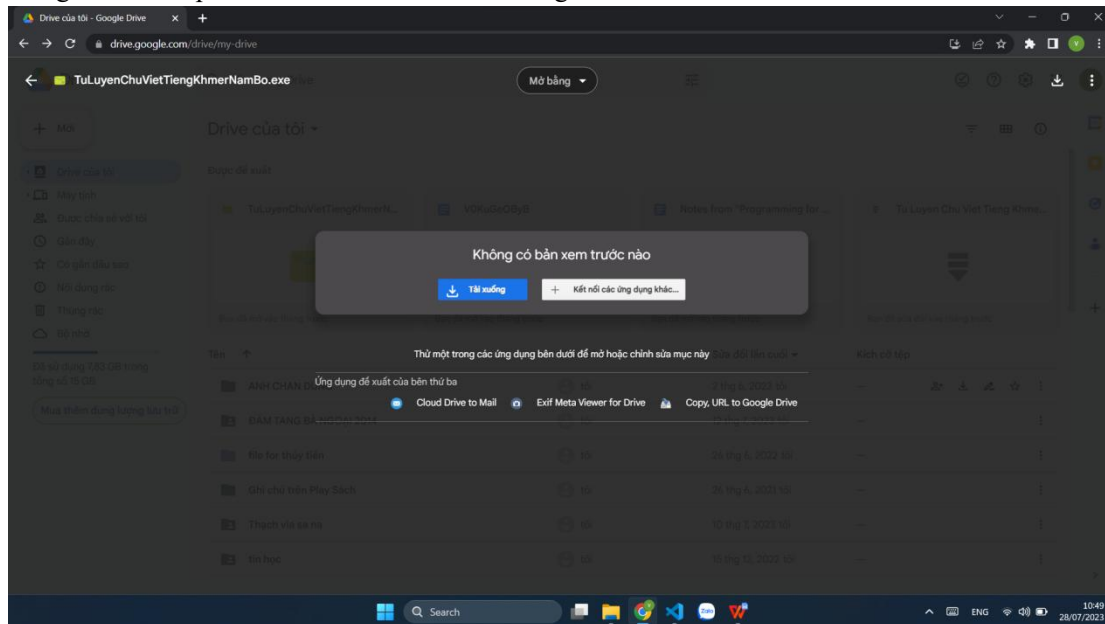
Drive của tôi - Google Drive

drive.google.com/drive/my-drive

TuLuyenChuVietTiengKhmerNamBo.exe

Mở bằng

Mới

Drive của tôi

Drive của tôi

Máy tính

Được chia sẻ với tôi

Gần đây

Có gắn dấu sao

Nội dung rác

Thùng rác

Bộ nhớ

Đã sử dụng 183 GB trong tổng số 15 GB

Mua thêm dung lượng lưu trữ

Được đề xuất

TuLuyenChuVietTiengKhmerN...

VOKuGeQByB

Notes from "Programming for ...

Tu Luyen Chu Viet Tieng Khme...

Không có bản xem trước nào

Tải xuống

Kết nối các ứng dụng khác...

Thử một trong các ứng dụng bên dưới để mở hoặc chỉnh sửa mục này

Ứng dụng đề xuất của bên thứ ba

Cloud Drive to Mail

Exif Meta Viewer for Drive

Copy, URL to Google Drive

Tên

Sửa đổi lần cuối

Kích cỡ tệp

ẢNH CHÂN D

ĐÁM TANG BÀ NGOẠI 2014

file for thủy tiên

Ghi chú trên Play Sách

Thạch via ya na

tin học

tôi

2 thg 6, 2022 tôi

26 thg 6, 2022 tôi

25 thg 6, 2020 tôi

10 thg 2, 2020 tôi

15 thg 10, 2020 tôi

Search

ENG

10:49

28/07/2023